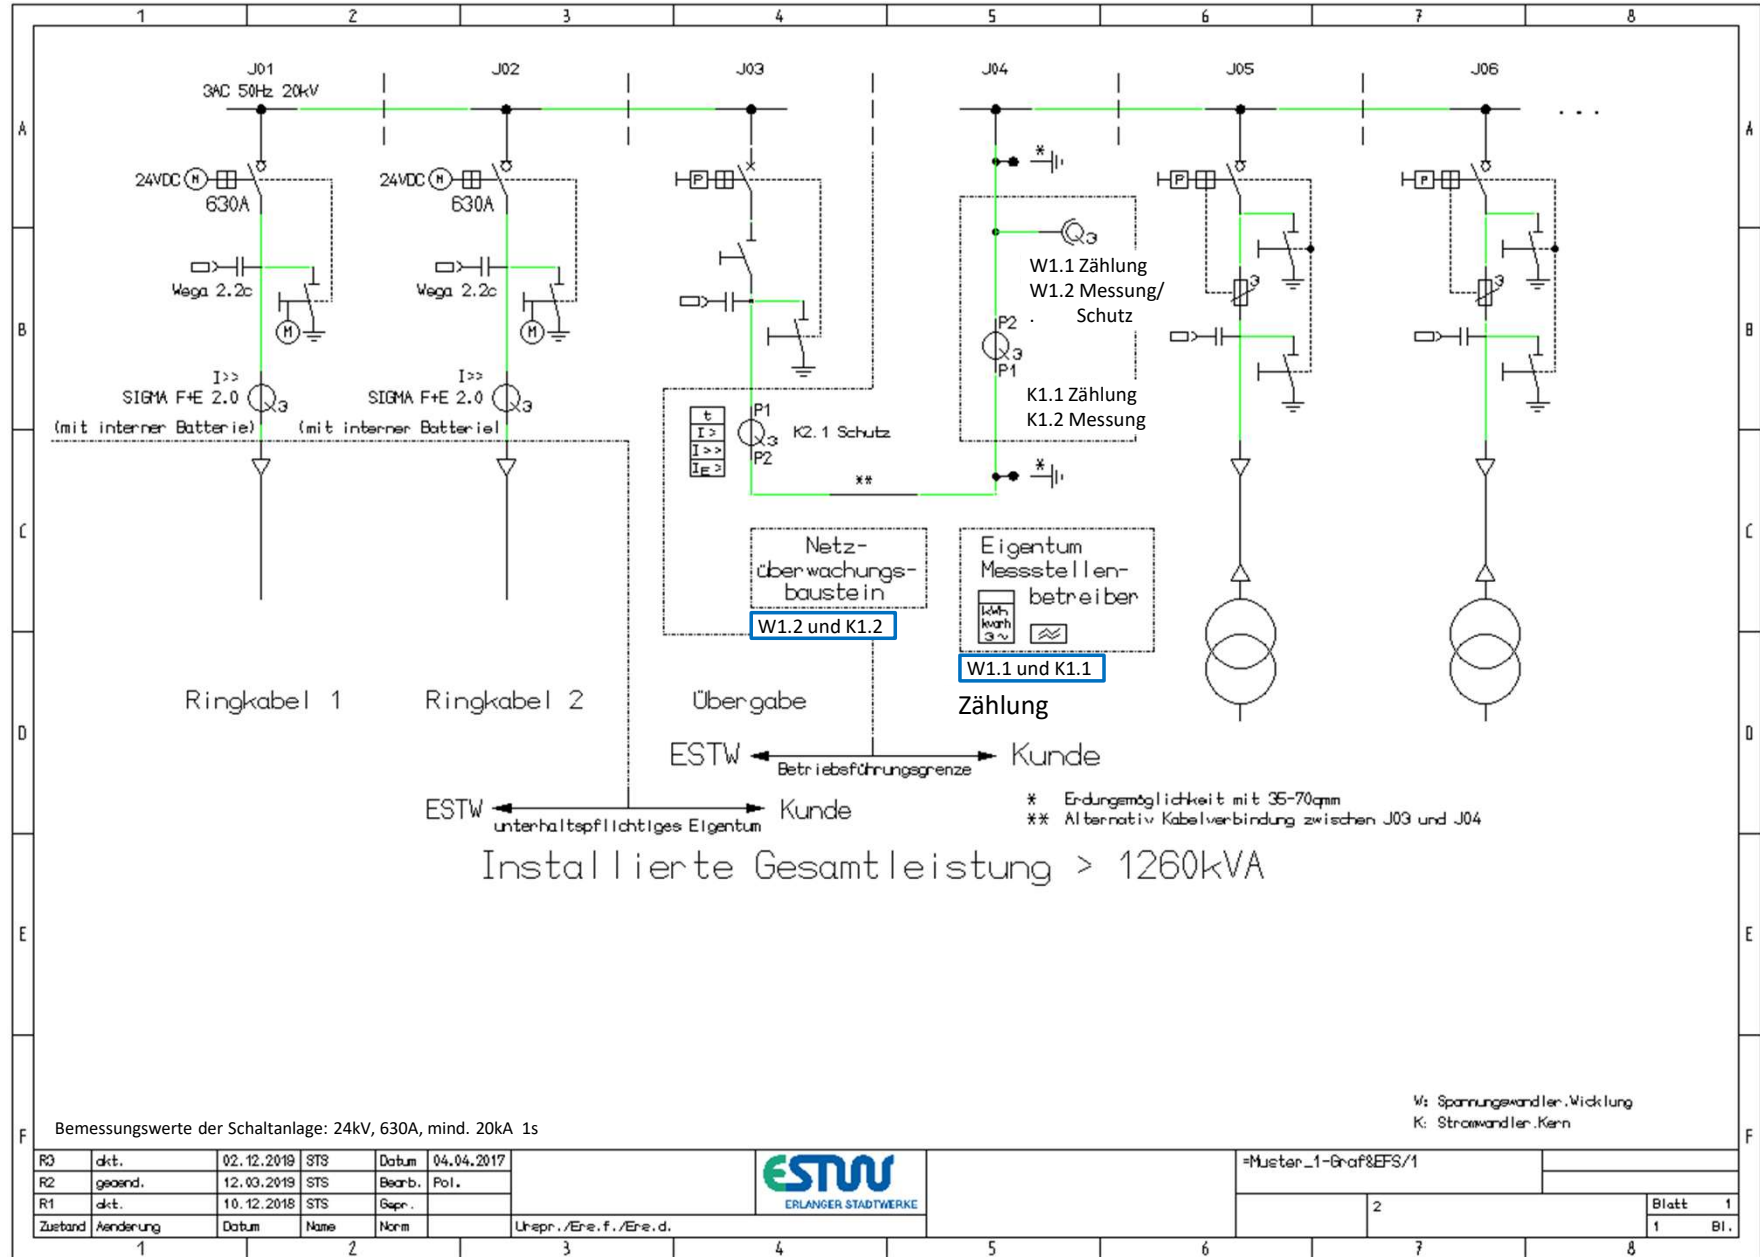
1 2 3 4 5 6 7 8

A B C D E F

J01
3AC 50Hz 20kV
J02
J03
J04
J05
J06
. . .

24VDC M
630A
24VDC M
630A

Wega 2.2c
Wega 2.2c
M
M

I>>
SIGMA F+E 2.0 $Q_3$
(mit interner Batterie)
I>>
SIGMA F+E 2.0 $Q_3$
(mit interner Batterie)

P
P
P

*

$Q_3$
W1.1 Zählung
W1.2 Messung/
Schutz
P2
$Q_3$
P1
K1.1 Zählung
K1.2 Messung

t
I>
I>>
$I_E$>
P1
$Q_3$
P2
K2.1 Schutz

**

*

Netz-
überwachungs-
baustein
W1.2 und K1.2

Eigentum
Messstellen-
betreiber
kWh
kvarh
3~
W1.1 und K1.1
Zählung

Ringkabel 1
Ringkabel 2
Übergabe

ESTW
Betriebsführungsgrenze
Kunde

ESTW
unterhaltspflichtiges Eigentum
Kunde

* Erdungsmöglichkeit mit 35-70qmm
** Alternativ Kabelverbindung zwischen J03 und J04

Installierte Gesamtleistung > 1260kVA

W: Spannungswandler.Wicklung
K: Stromwandler.Kern

Bemessungswerte der Schaltanlage: 24kV, 630A, mind. 20kA 1s

| R3 | akt. | 02.12.2019 | STS | Datum | 04.04.2017 |
|---|---|---|---|---|---|
| R2 | geaend. | 12.03.2019 | STS | Bearb. | Pol. |
| R1 | akt. | 10.12.2018 | STS | Gepr. | |
| Zustand | Aenderung | Datum | Name | Norm | |

Urspr./Ers.f./Ers.d.

ESTW
ERLANGER STADTWERKE

=Muster_1-Graf&EFS/1
2
Blatt 1
1 Bl.